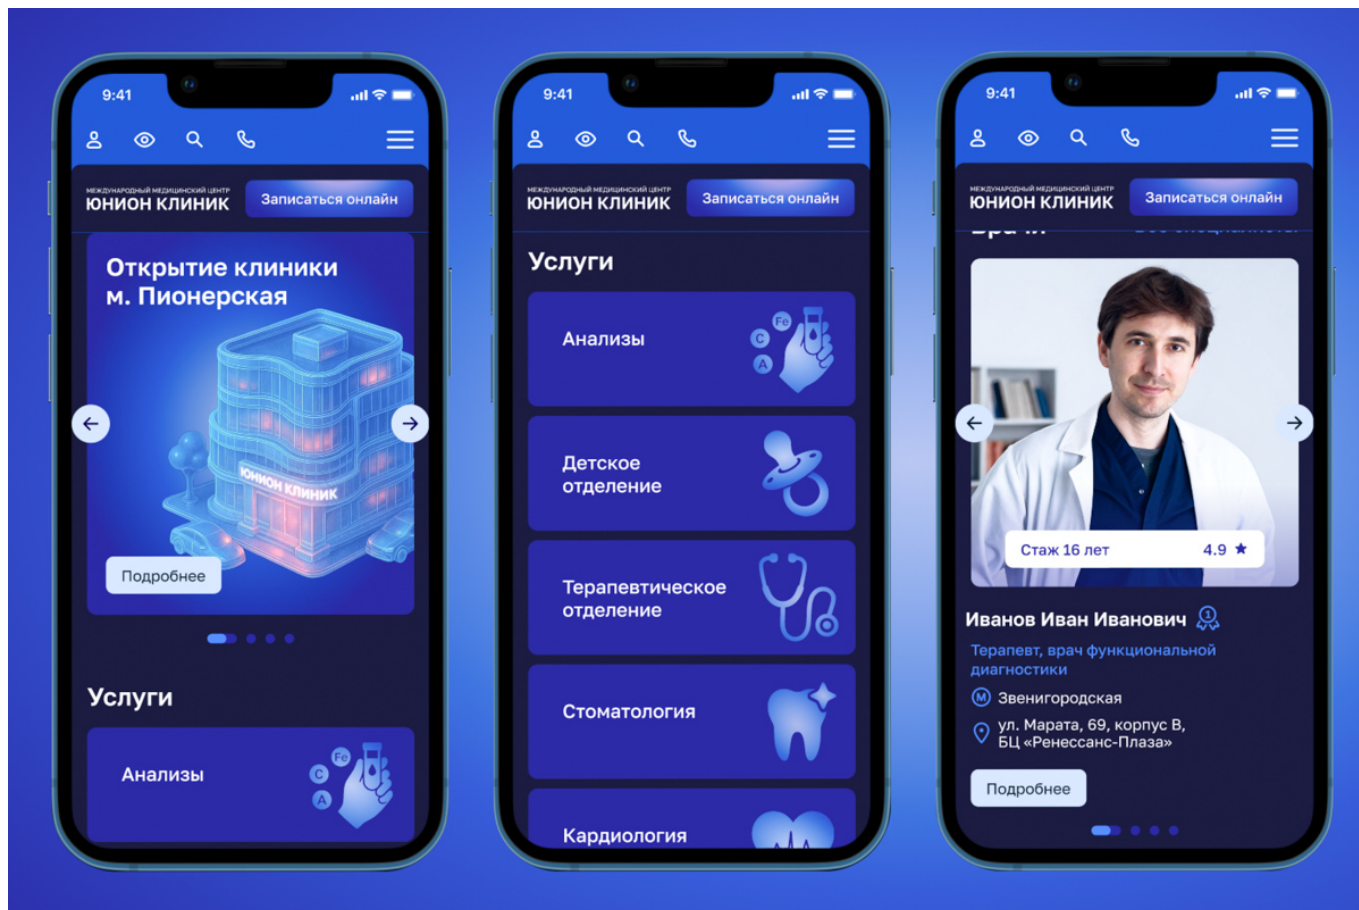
9:41

МЕЖДУНАРОДНЫЙ МЕДИЦИНСКИЙ ЦЕНТР
ЮНИОН КЛИНИК

Записаться онлайн

Открытие клиники м. Пионерская

ЮНИОН КЛИНИК

Подробнее

Услуги

Анализы

Fe
C
A

9:41

МЕЖДУНАРОДНЫЙ МЕДИЦИНСКИЙ ЦЕНТР
ЮНИОН КЛИНИК

Записаться онлайн

Услуги

Анализы

Fe
C
A

Детское отделение

Терапевтическое отделение

Стоматология

Кардиология

9:41

МЕЖДУНАРОДНЫЙ МЕДИЦИНСКИЙ ЦЕНТР
ЮНИОН КЛИНИК

Записаться онлайн

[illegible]

Стаж 16 лет

4.9 ★

Иванов Иван Иванович

Терапевт, врач функциональной диагностики

М Звенигородская

ул. Марата, 69, корпус В, БЦ «Ренессанс-Плаза»

Подробнее